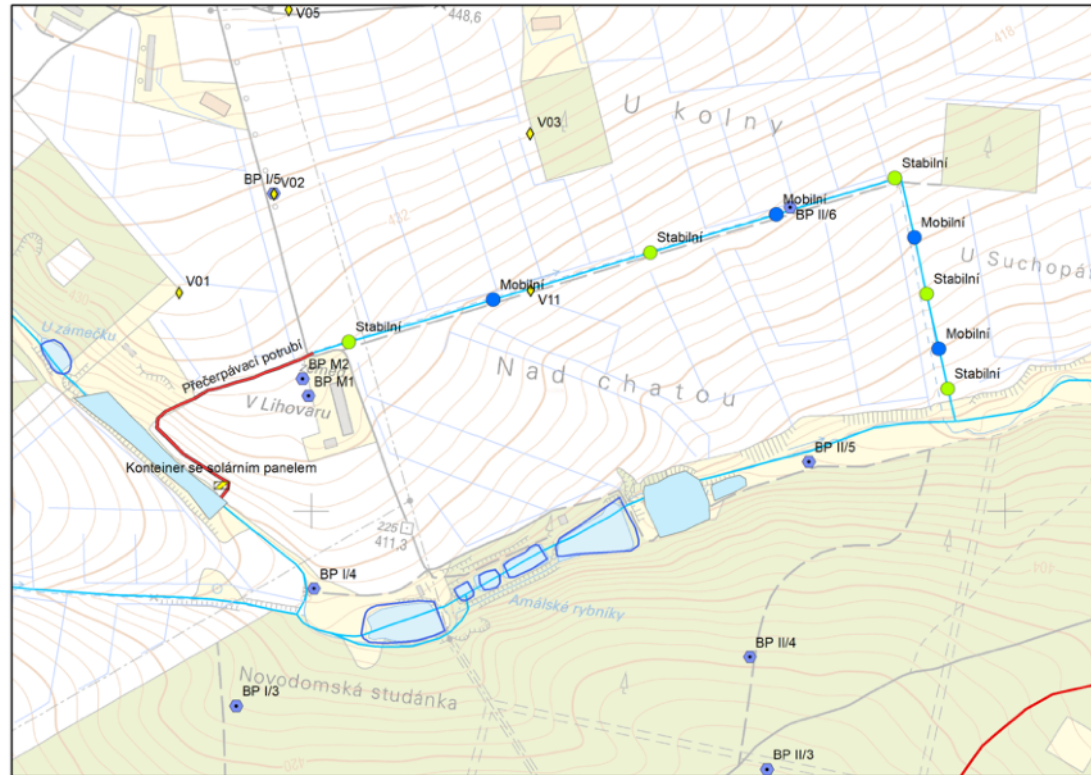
V05
448,6
418
U kolny
V03
Stabilní
BP I/5
V02
Mobilní
BP II/6
Mobilní
412
Stabilní
U Suchopá
V01
Mobilní
V11
Stabilní
430
U zámečku
Stabilní
Mobilní
Přečerpávací potrubí
BP M2
Nad chatou
Stabilní
BP M1
V Lihovaru
BP II/5
Konteiner se solárním panelem
225
411,3
BP I/4
Amálské rybníky
BP II/4
Novodomská studánka
BP I/3
BP II/3